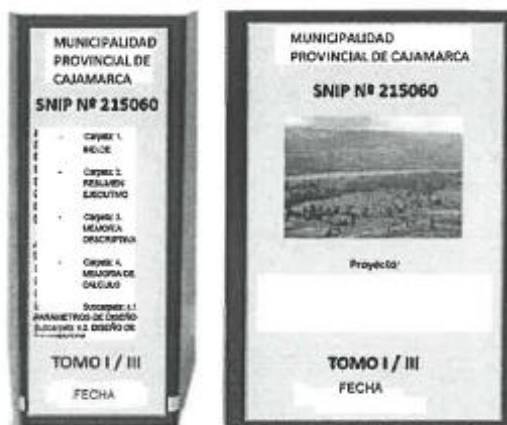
MUNICIPALIDAD PROVINCIAL DE CAJAMARCA

SNIP Nº 215060

- Carpeta 1. INDICE

- Carpeta 2. RESUMEN EJECUTIVO

- Carpeta 3. MEMORIA DESCRIPTIVA

- Carpeta 4. MEMORIA DE CALCULO

Subcarpeta 4.1 PARAMETROS DE DISEÑO Subcarpeta 4.2 DISEÑO DE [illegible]

TOMO I / III

FECHA

MUNICIPALIDAD PROVINCIAL DE CAJAMARCA

SNIP Nº 215060

Proyecto:

TOMO I / III

FECHA